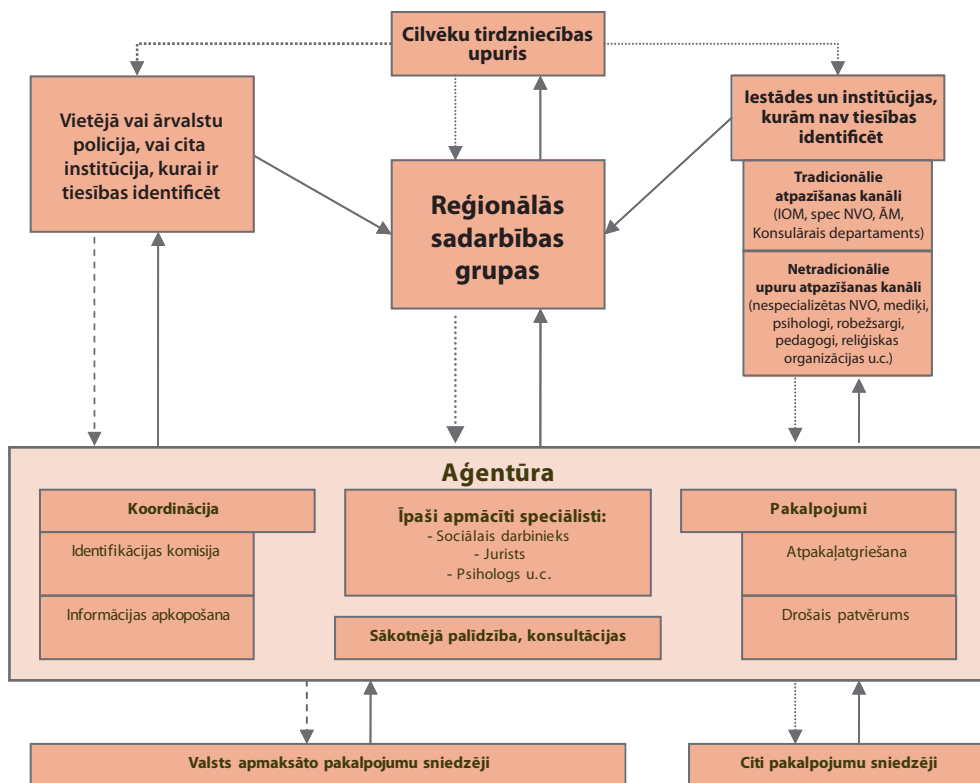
Cilvēku tirdzniecības upuris

Vietējā vai ārvalstu policija, vai cita institūcija, kurai ir tiesības identificēt

Reģionālās sadarbības grupas

Iestādes un institūcijas, kurām nav tiesības identificēt

Tradicionālie atpazīšanas kanāli
(IOM, spec NVO, ĀM, Konsulārais departaments)

Netradicionālie upuru atpazīšanas kanāli
(nespecializētas NVO, mediķi, psihologi, robežsargi, pedagogi, reliģiskas organizācijas u.c.)

Aģentūra

Koordinācija

Identifikācijas komisija

Informācijas apkopošana

Īpaši apmācīti speciālisti:
- Sociālais darbinieks
- Jurists
- Psihologs u.c.

Sākotnējā palīdzība, konsultācijas

Pakalpojumi

Atpakaļatgriešana

Drošais patvērums

Valsts apmaksāto pakalpojumu sniedzēji

Citi pakalpojumu sniedzēji